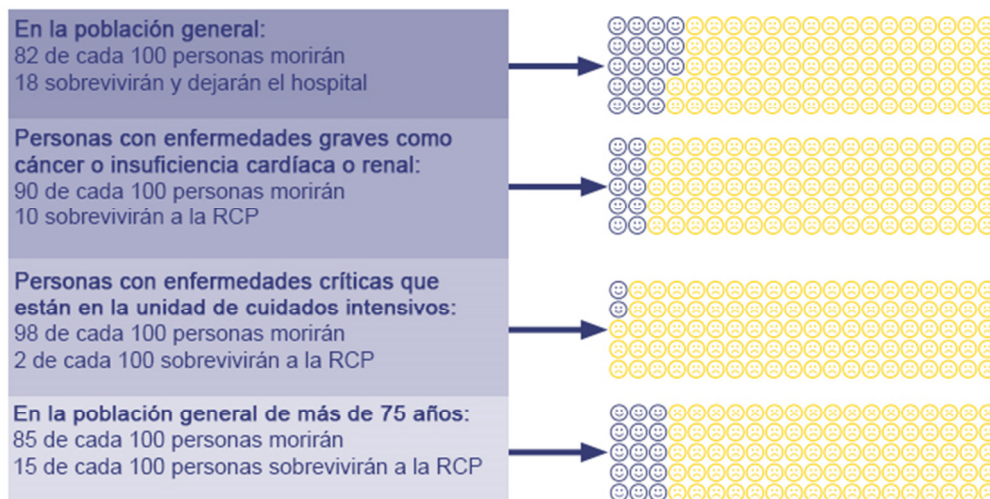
En la población general:
82 de cada 100 personas morirán
18 sobrevivirán y dejarán el hospital

Personas con enfermedades graves como cáncer o insuficiencia cardíaca o renal:
90 de cada 100 personas morirán
10 sobrevivirán a la RCP

Personas con enfermedades críticas que están en la unidad de cuidados intensivos:
98 de cada 100 personas morirán
2 de cada 100 sobrevivirán a la RCP

En la población general de más de 75 años:
85 de cada 100 personas morirán
15 de cada 100 personas sobrevivirán a la RCP